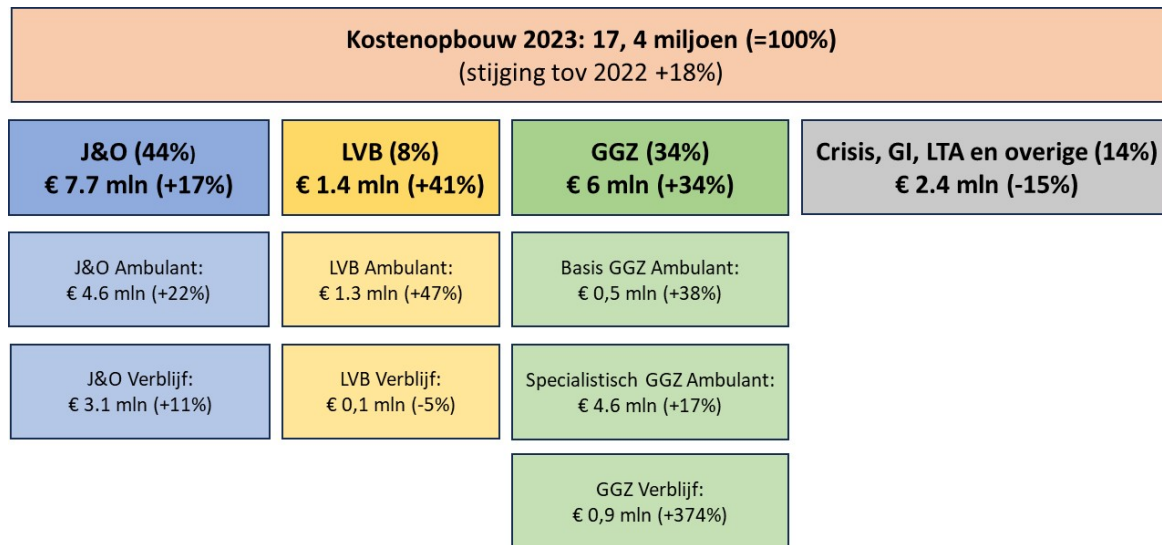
**Kostenopbouw 2023: 17, 4 miljoen (=100%)**
(stijging tov 2022 +18%)

**J&O (44%)**
**€ 7.7 mln (+17%)**

J&O Ambulant:
€ 4.6 mln (+22%)

J&O Verblijf:
€ 3.1 mln (+11%)

**LVB (8%)**
**€ 1.4 mln (+41%)**

LVB Ambulant:
€ 1.3 mln (+47%)

LVB Verblijf:
€ 0,1 mln (-5%)

**GGZ (34%)**
**€ 6 mln (+34%)**

Basis GGZ Ambulant:
€ 0,5 mln (+38%)

Specialistisch GGZ Ambulant:
€ 4.6 mln (+17%)

GGZ Verblijf:
€ 0,9 mln (+374%)

**Crisis, GI, LTA en overige (14%)**
**€ 2.4 mln (-15%)**